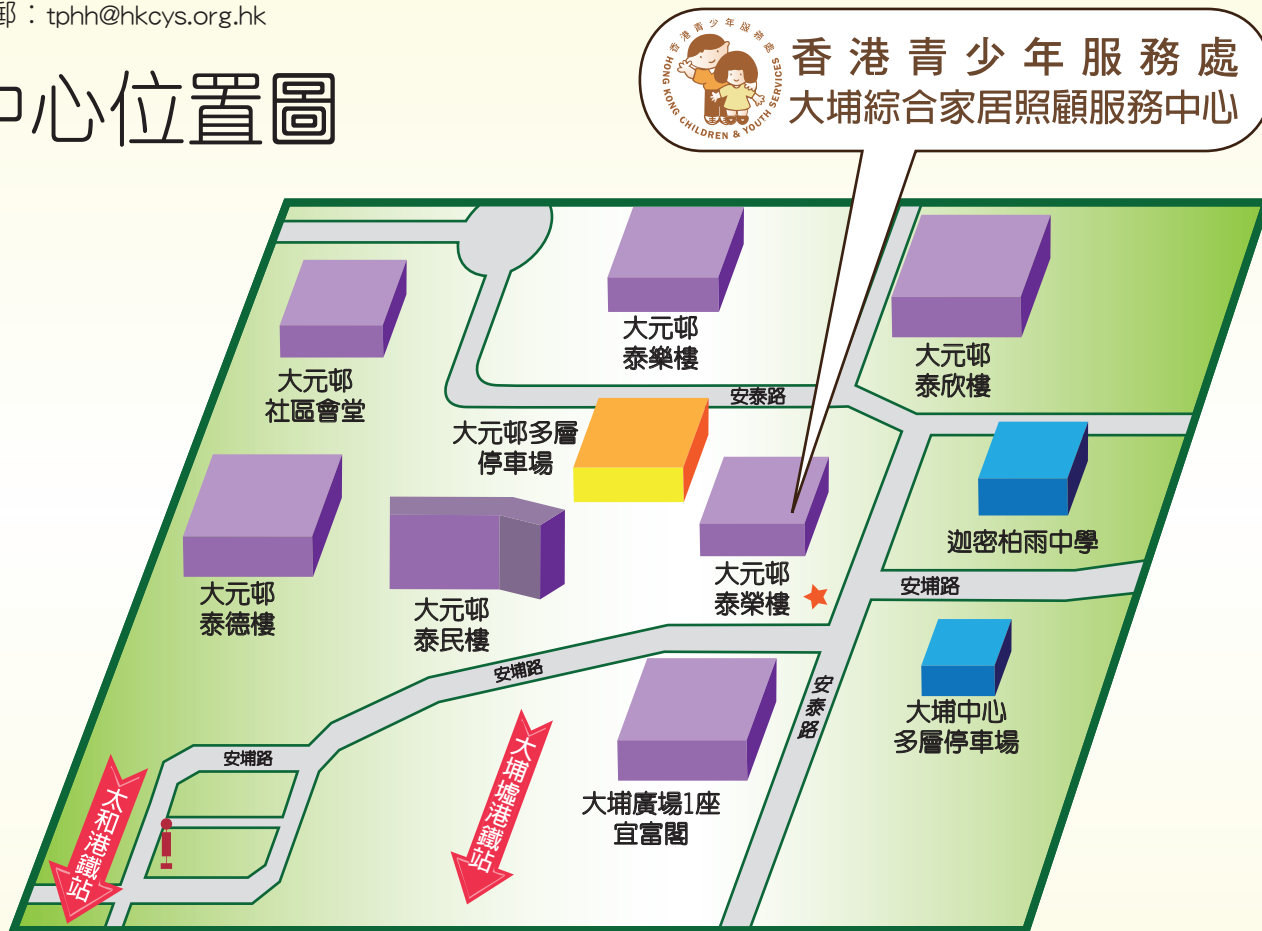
郵：tphh@hkcys.org.hk

中心位置圖

香港青少年服務處
HONG KONG CHILDREN & YOUTH SERVICES

香港青少年服務處
大埔綜合家居照顧服務中心

大元邨
泰樂樓

大元邨
泰欣樓

大元邨
社區會堂

安泰路

大元邨多層
停車場

迦密柏雨中學

大元邨
泰德樓

大元邨
泰民樓

大元邨
泰榮樓

安埔路

安埔路

安泰路

大埔中心
多層停車場

安埔路

大埔墟港鐵站

大埔廣場1座
宜富閣

太和港鐵站